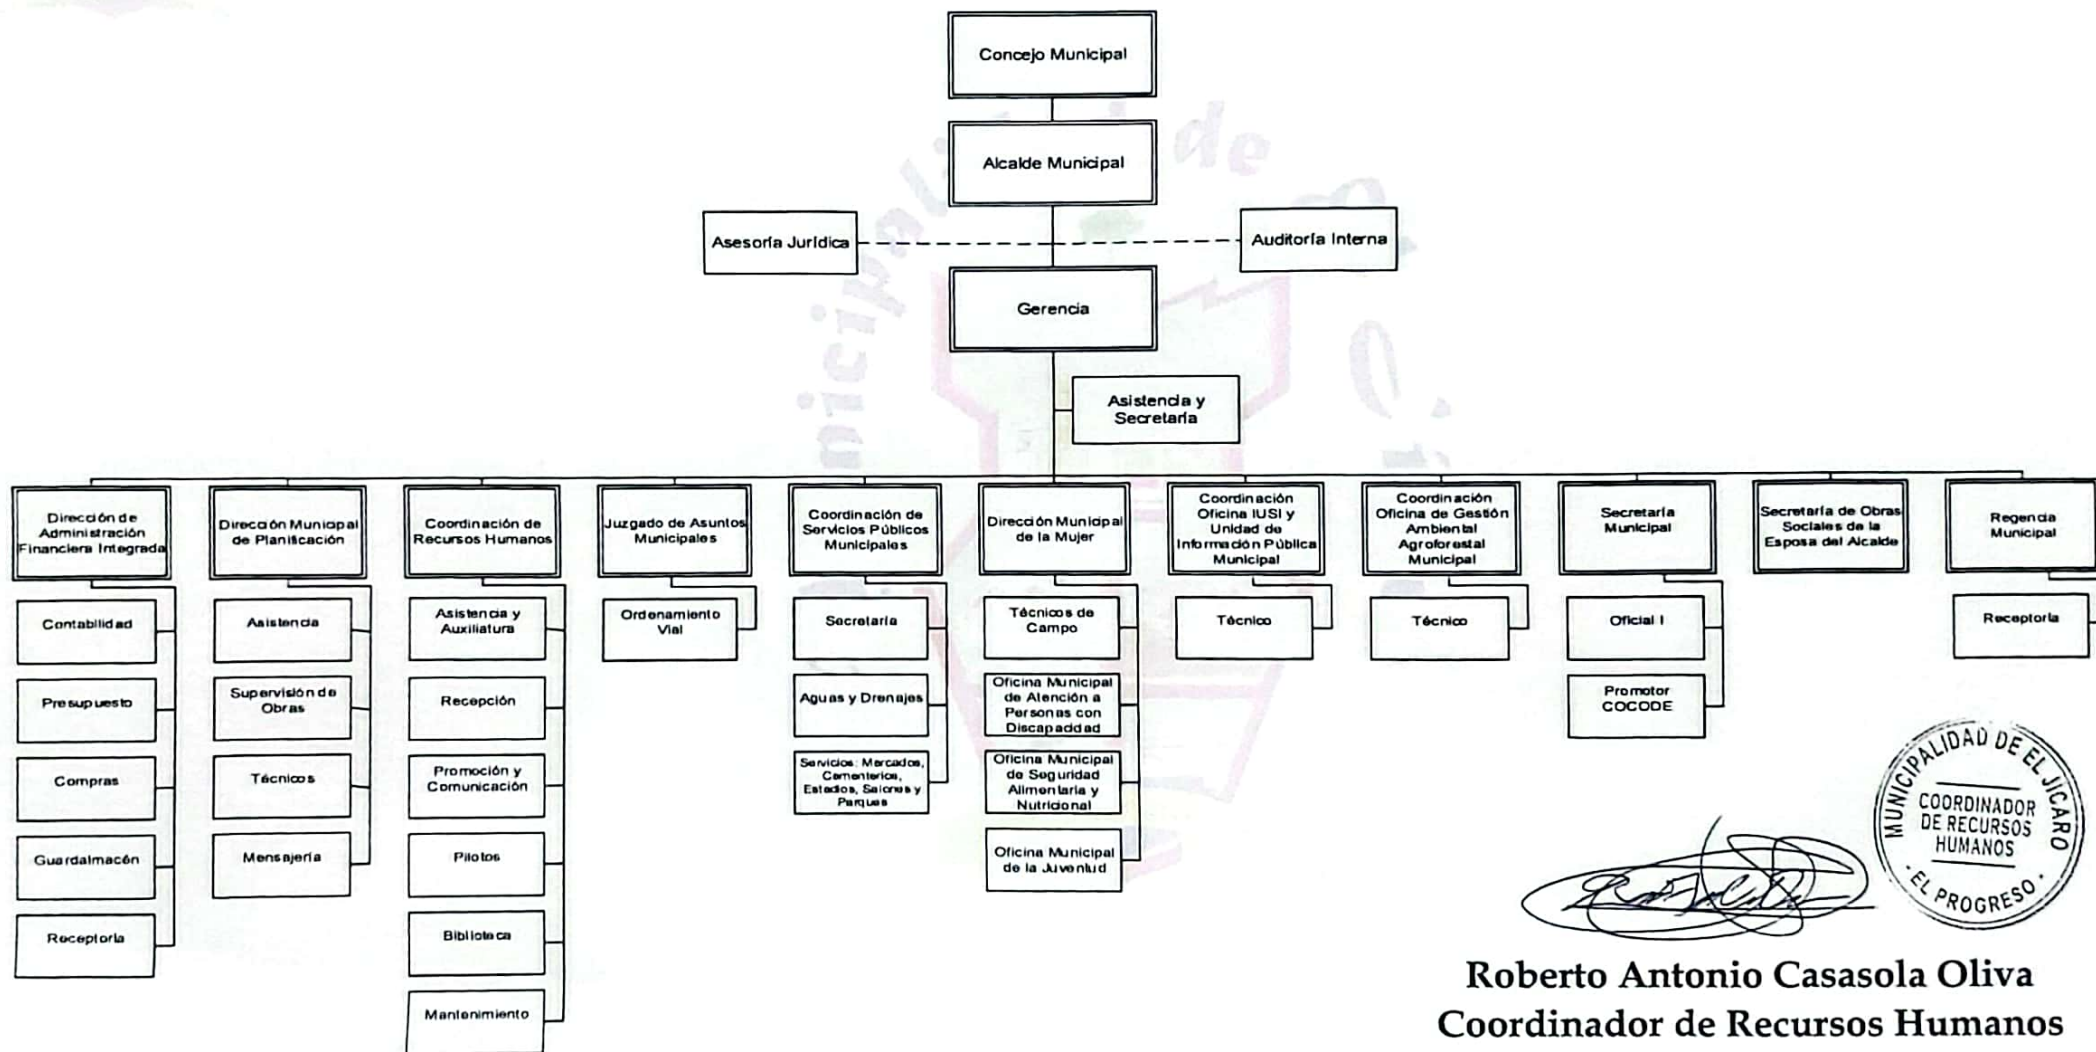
Concejo Municipal

Alcalde Municipal

Asesoría Jurídica

Auditoría Interna

Gerencia

Asistencia y Secretaría

Dirección de Administración Financiera Integrada

Contabilidad

Presupuesto

Compras

Guardalmacén

Receptoría

Dirección Municipal de Planificación

Asistencia

Supervisión de Obras

Técnicos

Mensajería

Coordinación de Recursos Humanos

Asistencia y Auxiliatura

Recepción

Promoción y Comunicación

Pilotos

Biblioteca

Mantenimiento

Juzgado de Asuntos Municipales

Ordenamiento Vial

Coordinación de Servicios Públicos Municipales

Secretaría

Aguas y Drenajes

Servicios: Mercados, Cementerios, Estadios, Salones y Parques

Dirección Municipal de la Mujer

Técnicos de Campo

Oficina Municipal de Atención a Personas con Discapacidad

Oficina Municipal de Seguridad Alimentaria y Nutricional

Oficina Municipal de la Juventud

Coordinación Oficina IUSI y Unidad de Información Pública Municipal

Técnico

Coordinación Oficina de Gestión Ambiental Agroforestal Municipal

Técnico

Secretaría Municipal

Oficial I

Promotor COCODE

Secretaría de Obras Sociales de la Esposa del Alcalde

Regencia Municipal

Receptoría

MUNICIPALIDAD DE EL JICARO
COORDINADOR DE RECURSOS HUMANOS
EL PROGRESO

Roberto Antonio Casasola Oliva
Coordinador de Recursos Humanos